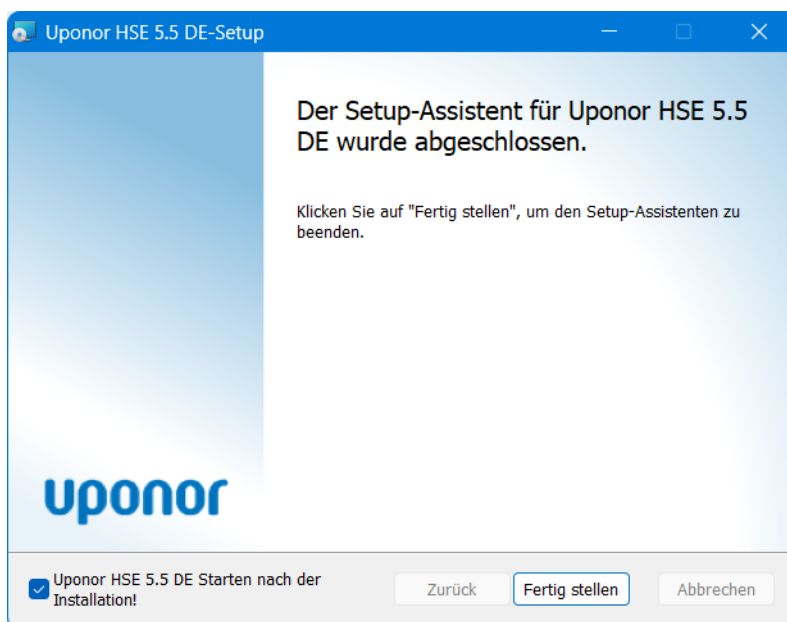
Uponor HSE 5.5 DE-Setup

Der Setup-Assistent für Uponor HSE 5.5 DE wurde abgeschlossen.

Klicken Sie auf "Fertig stellen", um den Setup-Assistenten zu beenden.

uponor

Uponor HSE 5.5 DE Starten nach der Installation!

Zurück

Fertig stellen

Abbrechen